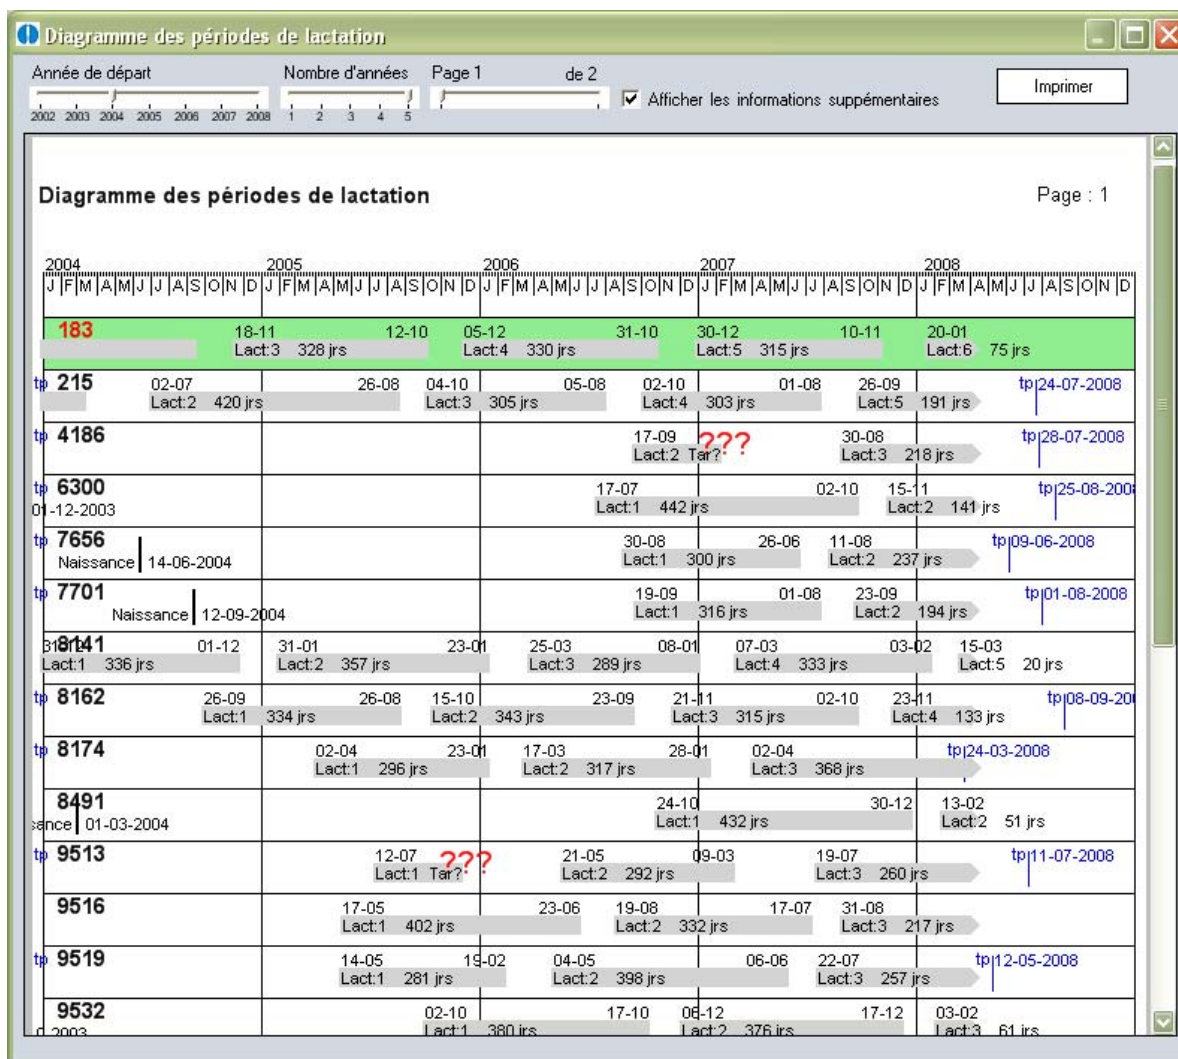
Diagramme des périodes de lactation

Année de départ
2002 2003 2004 2005 2006 2007 2008

Nombre d'années
1 2 3 4 5

Page 1 de 2

Afficher les informations supplémentaires

Imprimer

Diagramme des périodes de lactation

Page : 1

2004 2005 2006 2007 2008
J F M A M J J A S O N D J F M A M J J A S O N D J F M A M J J A S O N D J F M A M J J A S O N D J F M A M J J A S O N D

183 18-11 12-10 05-12 31-10 30-12 10-11 20-01
Lact:3 328 jrs Lact:4 330 jrs Lact:5 315 jrs Lact:6 75 jrs

tp 215 02-07 26-08 04-10 05-08 02-10 01-08 26-09 tp 24-07-2008
Lact:2 420 jrs Lact:3 305 jrs Lact:4 303 jrs Lact:5 191 jrs

tp 4186 17-09 ??? 30-08 tp 28-07-2008
Lact:2 Tar? Lact:3 218 jrs

tp 6300 17-07 02-10 15-11 tp 25-08-200
01-12-2003 Lact:1 442 jrs Lact:2 141 jrs

tp 7656 30-08 26-06 11-08 tp 09-06-2008
Naissance 14-06-2004 Lact:1 300 jrs Lact:2 237 jrs

tp 7701 19-09 01-08 23-09 tp 01-08-2008
Naissance 12-09-2004 Lact:1 316 jrs Lact:2 194 jrs

8141 01-12 31-01 23-01 25-03 08-01 07-03 03-02 15-03
Lact:1 336 jrs Lact:2 357 jrs Lact:3 289 jrs Lact:4 333 jrs Lact:5 20 jrs

tp 8162 26-09 26-08 15-10 23-09 21-11 02-10 23-11 tp 08-09-20
Lact:1 334 jrs Lact:2 343 jrs Lact:3 315 jrs Lact:4 133 jrs

tp 8174 02-04 23-01 17-03 28-01 02-04 tp 24-03-2008
Lact:1 296 jrs Lact:2 317 jrs Lact:3 368 jrs

8491 24-10 30-12 13-02
sance 01-03-2004 Lact:1 432 jrs Lact:2 51 jrs

tp 9513 12-07 ??? 21-05 09-03 19-07 tp 11-07-2008
Lact:1 Tar? Lact:2 292 jrs Lact:3 260 jrs

9516 17-05 23-06 19-08 17-07 31-08
Lact:1 402 jrs Lact:2 332 jrs Lact:3 217 jrs

tp 9519 14-05 19-02 04-05 06-06 22-07 tp 12-05-2008
Lact:1 281 jrs Lact:2 398 jrs Lact:3 257 jrs

9532 02-10 17-10 06-12 17-12 03-02
2003 Lact:1 380 jrs Lact:2 376 jrs Lact:3 61 jrs